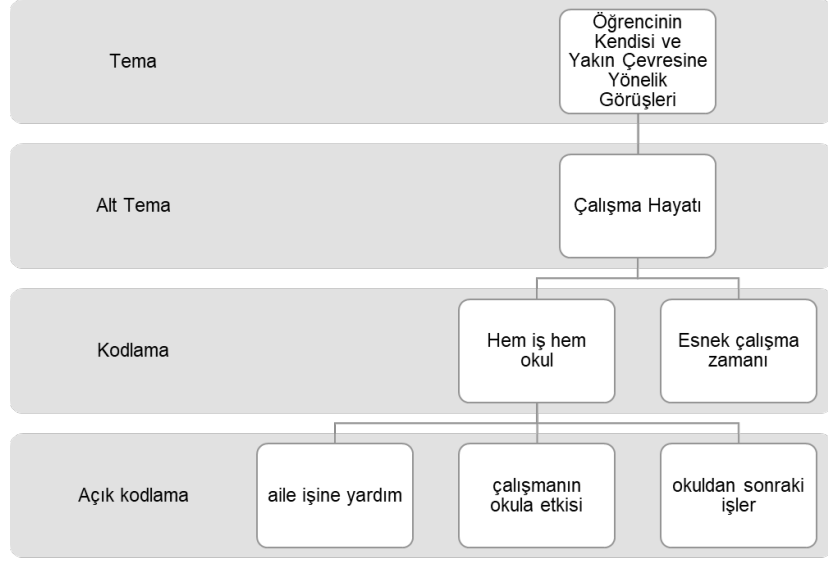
Tema

Öğrencinin Kendisi ve Yakın Çevresine Yönelik Görüşleri

Alt Tema

Çalışma Hayatı

Kodlama

Hem iş hem okul

Esnek çalışma zamanı

Açık kodlama

aile işine yardım

çalışmanın okula etkisi

okuldan sonraki işler